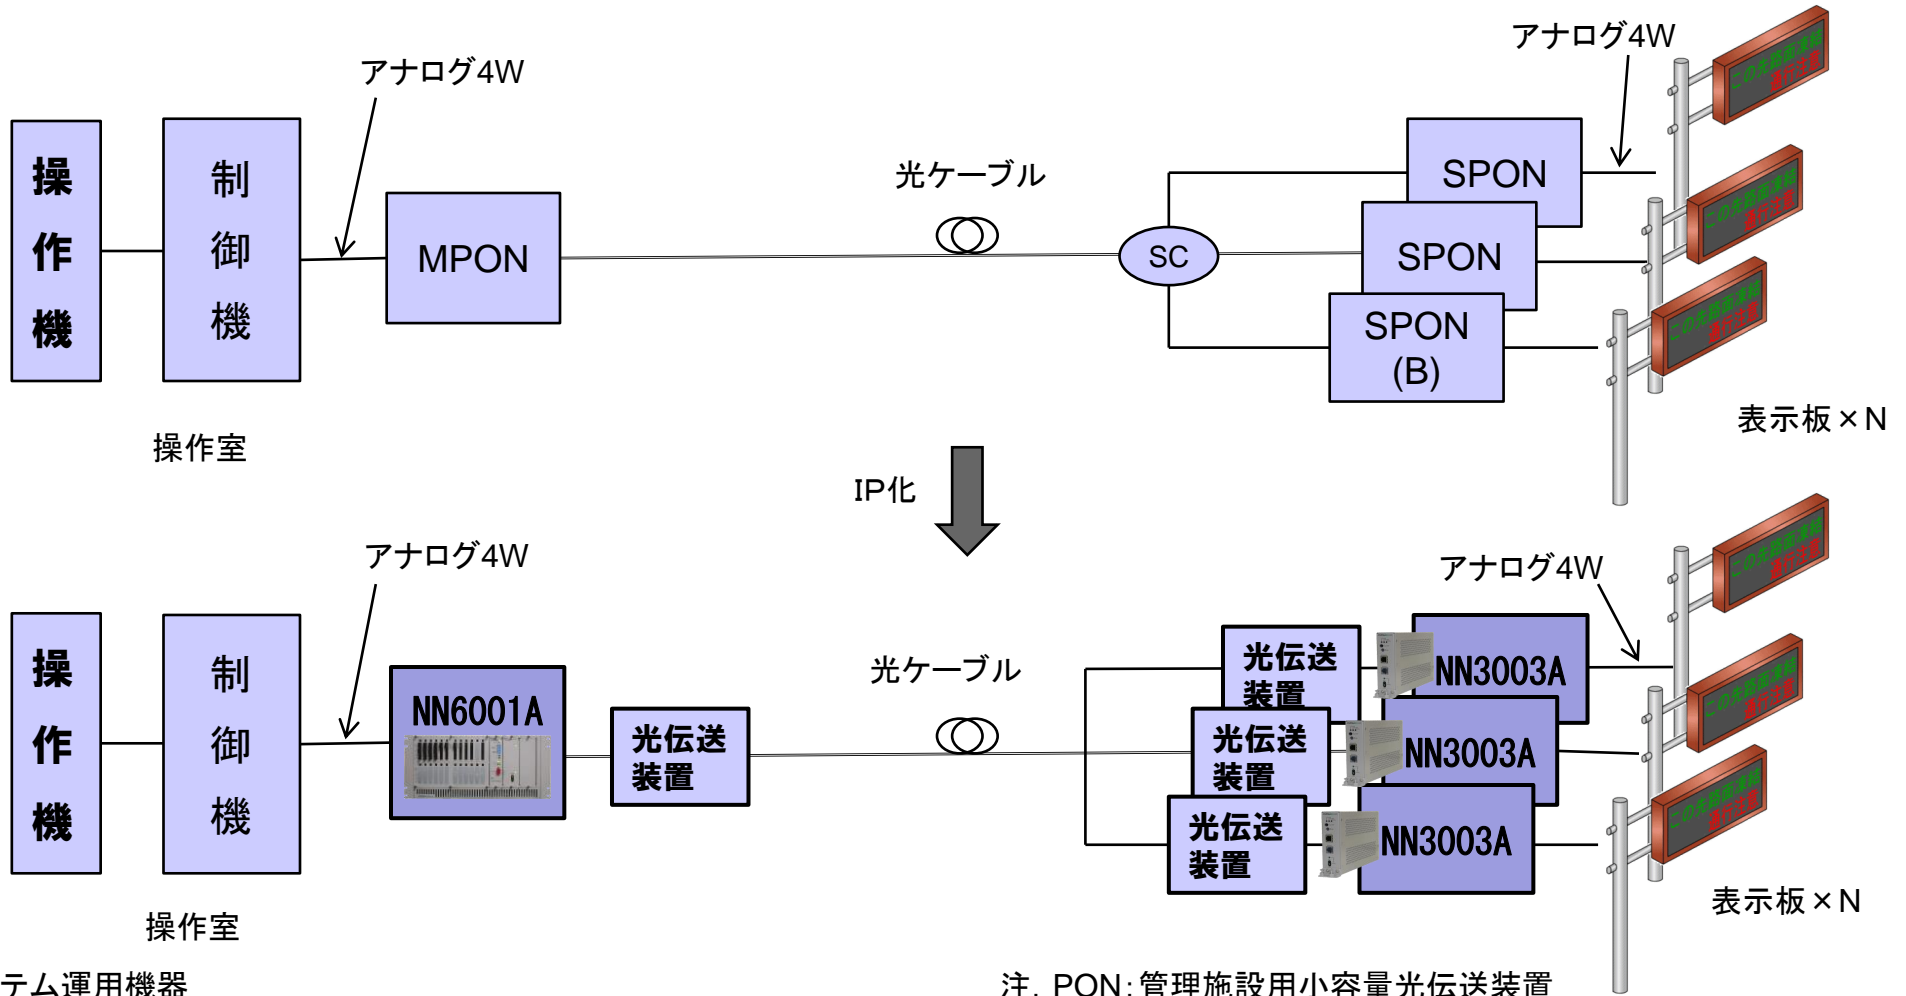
アナログ4W

アナログ4W

操作機

制御機

MPON

光ケーブル

SC

SPON

SPON

SPON (B)

表示板×N

操作室

IP化

アナログ4W

アナログ4W

操作機

制御機

NN6001A

光伝送装置

光ケーブル

光伝送装置

NN3003A

光伝送装置

NN3003A

光伝送装置

NN3003A

表示板×N

操作室

テム運用機器

注. PON:管理施設用小容量光伝送装置